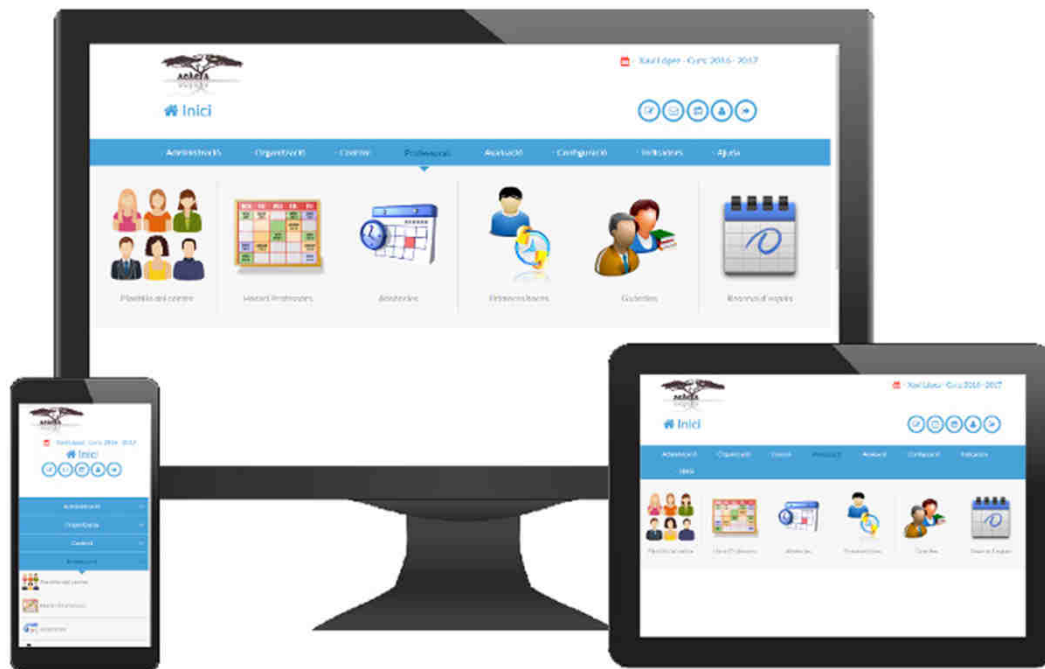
Inici

Xavi López - Curs 2016 - 2017

· Administració · Organització · Control · Professorat · Avaluació · Configuració · Indicadors · Ajuda

Plantilla del centre

Horari Professorat

Absències

Entrevistes tutors

Guàrdies

Reserves d'espais

Xavi López - Curs 2016 - 2017

Inici

Administració

Organització

Control

Professorat

Plantilla del centre

Horari Professorat

Absències

Xavi López - Curs 2016 - 2017

Inici

Administració · Organització · Control · Professorat · Avaluació · Configuració · Indicadors · Ajuda

Plantilla del centre · Horari Professorat · Absències · Entrevistes tutors · Guàrdies · Reserves d'espais